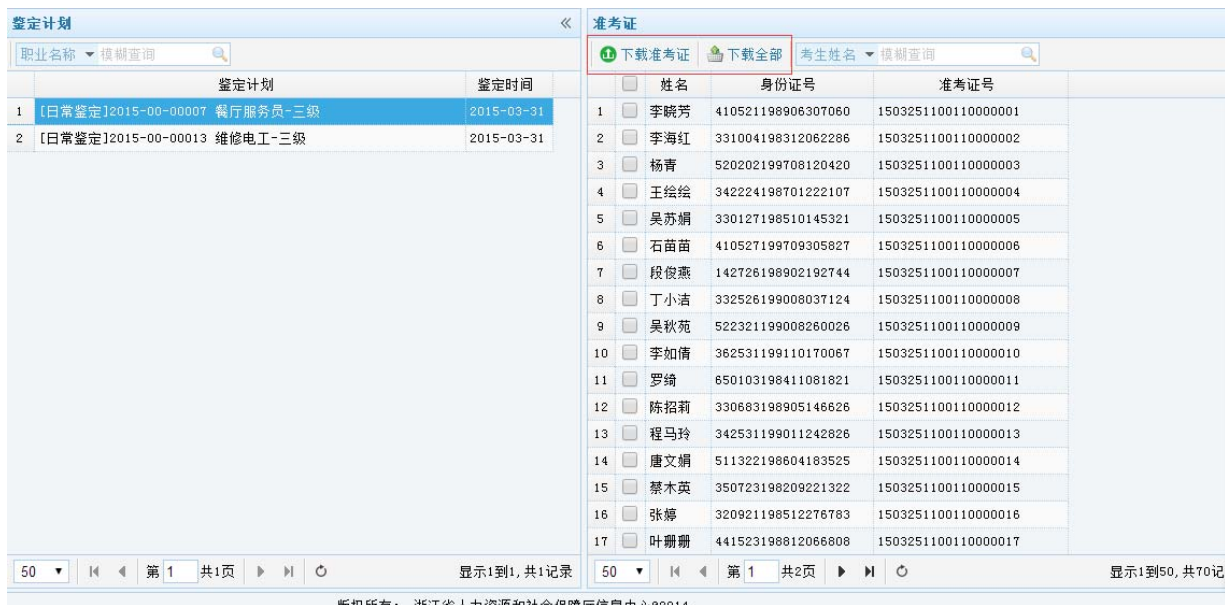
鉴定计划 «

职业名称 ▼ 模糊查询

| | 鉴定计划 | 鉴定时间 |
|---|---|---|
| 1 | [日常鉴定]2015-00-00007 餐厅服务员-三级 | 2015-03-31 |
| 2 | [日常鉴定]2015-00-00013 维修电工-三级 | 2015-03-31 |

50 ▼ 第 1 共1页 显示1到1,共1记录

准考证

下载准考证 下载全部 考生姓名 ▼ 模糊查询

| | | 姓名 | 身份证号 | 准考证号 |
|---|---|---|---|---|
| 1 | | 李晓芳 | 410521198906307060 | 1503251100110000001 |
| 2 | | 李海红 | 331004198312062286 | 1503251100110000002 |
| 3 | | 杨青 | 520202199708120420 | 1503251100110000003 |
| 4 | | 王绘绘 | 342224198701222107 | 1503251100110000004 |
| 5 | | 吴苏娟 | 330127198510145321 | 1503251100110000005 |
| 6 | | 石苗苗 | 410527199709305827 | 1503251100110000006 |
| 7 | | 段俊燕 | 142726198902192744 | 1503251100110000007 |
| 8 | | 丁小洁 | 332526199008037124 | 1503251100110000008 |
| 9 | | 吴秋苑 | 522321199008260026 | 1503251100110000009 |
| 10 | | 李如倩 | 362531199110170067 | 1503251100110000010 |
| 11 | | 罗绮 | 650103198411081821 | 1503251100110000011 |
| 12 | | 陈招莉 | 330683198905146626 | 1503251100110000012 |
| 13 | | 程马玲 | 342531199011242826 | 1503251100110000013 |
| 14 | | 唐文娟 | 511322198604183525 | 1503251100110000014 |
| 15 | | 蔡木英 | 350723198209221322 | 1503251100110000015 |
| 16 | | 张婷 | 320921198512276783 | 1503251100110000016 |
| 17 | | 叶珊珊 | 441523198812066808 | 1503251100110000017 |

50 ▼ 第 1 共2页 显示1到50,共70记

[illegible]